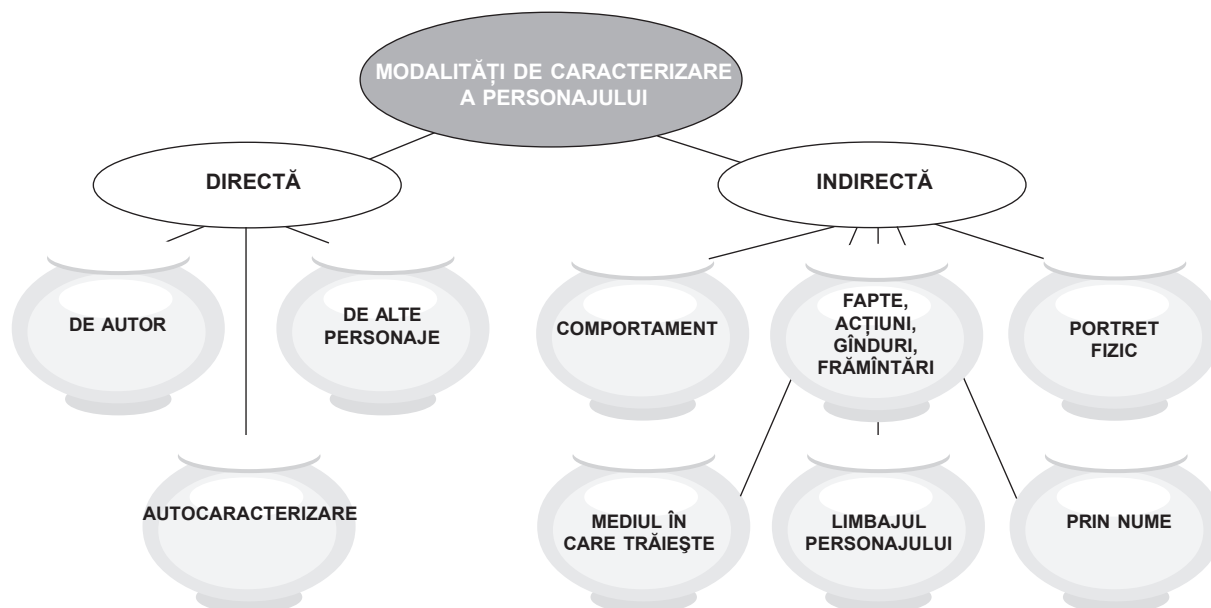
MODALITĂȚI DE CARACTERIZARE A PERSONAJULUI

DIRECTĂ

INDIRECTĂ

DE AUTOR

DE ALTE PERSONAJE

AUTOCARACTERIZARE

COMPORTAMENT

FAPTE, ACȚIUNI, GÎNDURI, FRĂMÎNTĂRI

PORTRET FIZIC

MEDIUL ÎN CARE TRĂIEŞTE

LIMBAJUL PERSONAJULUI

PRIN NUME